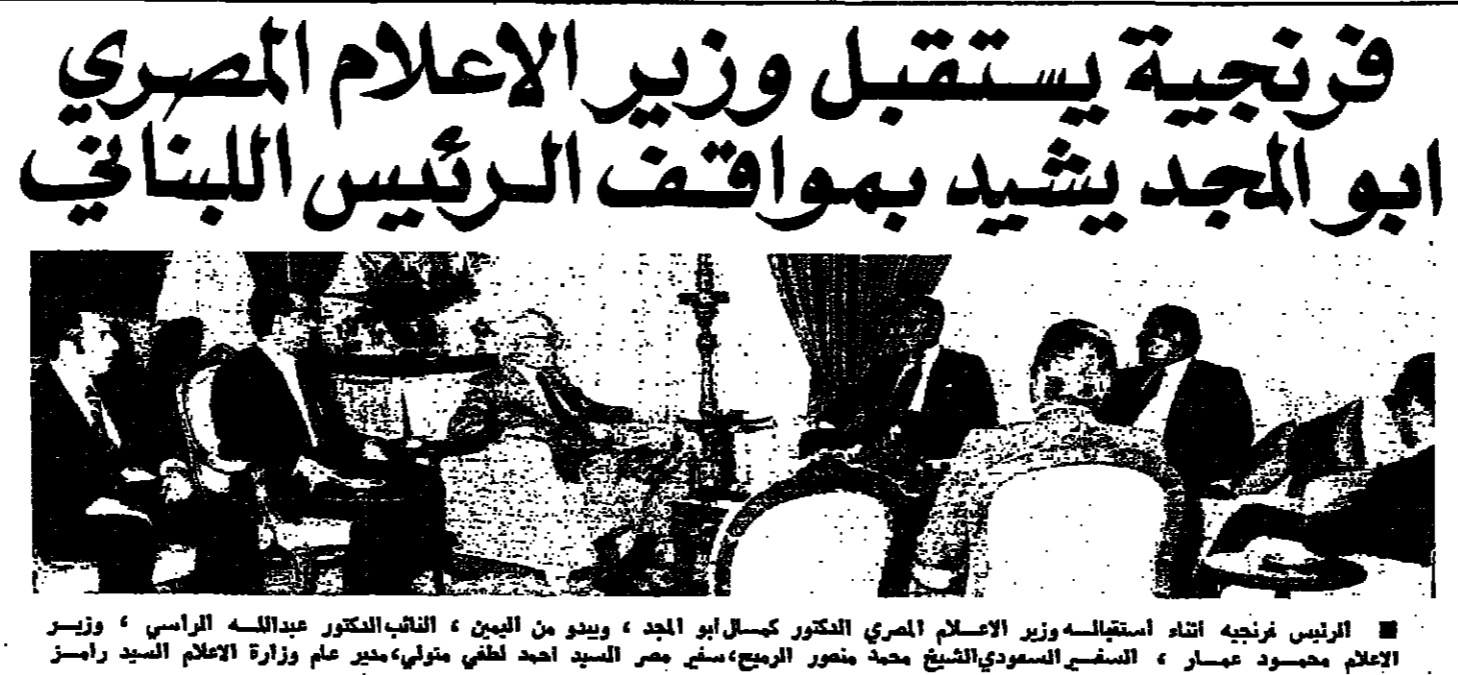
فرنجية يستقبل وزير الاعلام المصري
ابو المجد يشيد بمواقف الرئيس اللبناني

■ الرئيس فرنجيه اثناء استقباله وزير الاعلام المصري الدكتور كمال ابو المجد ، ويبدو من اليمين ، النائب الدكتور عبدالله الراسي ، وزير الاعلام محمود عمار ، السفير السعودي الشيخ محمد منصور الرميح ، سفير مصر السيد احمد لطفي متولي ، مدير عام وزارة الاعلام السيد رامز